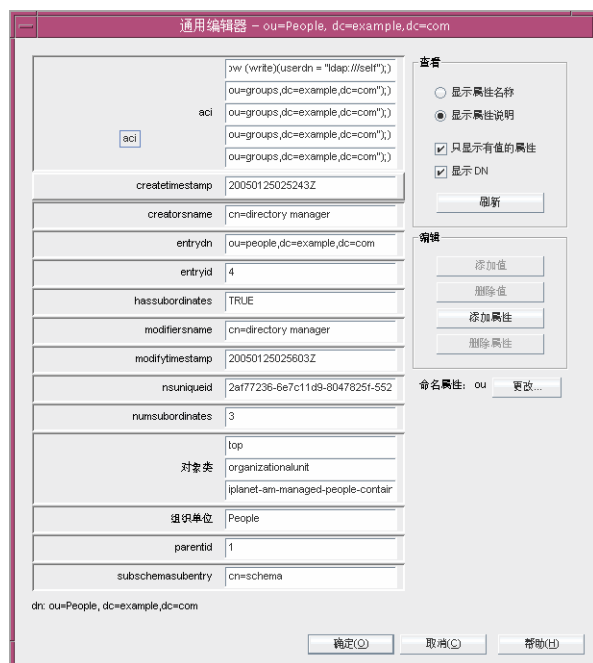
通用编辑器 – ou=People, dc=example,dc=com

| | |
|---|---|
| aci | ɔw (write)(userdn = "ldap:///self");) |
| | ou=groups,dc=example,dc=com";) |
| | ou=groups,dc=example,dc=com";) |
| | ou=groups,dc=example,dc=com";) |
| | ou=groups,dc=example,dc=com";) |
| createtimestamp | 20050125025243Z |
| creatorsname | cn=directory manager |
| entrydn | ou=people,dc=example,dc=com |
| entryid | 4 |
| hassubordinates | TRUE |
| modifiersname | cn=directory manager |
| modifytimestamp | 20050125025603Z |
| nsuniqueid | 2af77236-6e7c11d9-8047825f-552 |
| numsubordinates | 3 |
| 对象类 | top |
| | organizationalunit |
| | iplanet-am-managed-people-contair |
| 组织单位 | People |
| parentid | 1 |
| subschemasubentry | cn=schema |

aci

查看
显示属性名称
显示属性说明
只显示有值的属性
显示 DN
刷新

编辑
添加值
删除值
添加属性
删除属性

命名属性： ou 更改...

dn: ou=People, dc=example,dc=com

确定(O) 取消(C) 帮助(H)